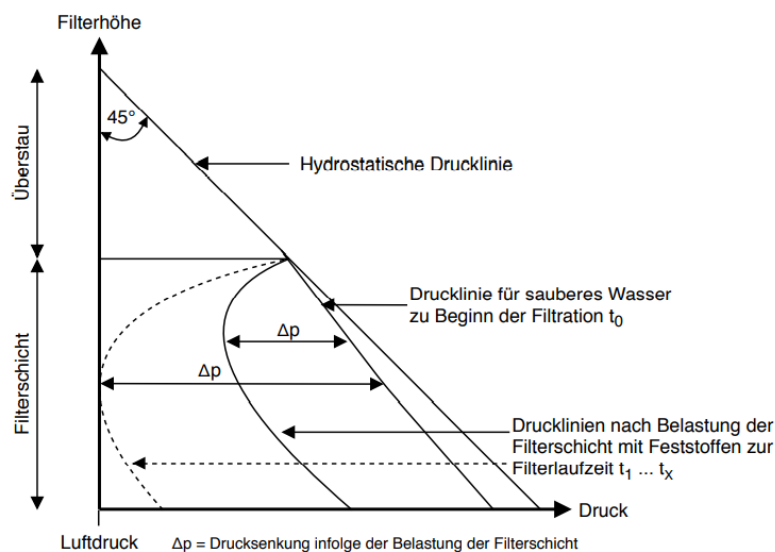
Filterhöhe

Überstau

Filterschicht

45°

Hydrostatische Drucklinie

Drucklinie für sauberes Wasser zu Beginn der Filtration $t_0$

$\Delta p$

$\Delta p$

Drucklinien nach Belastung der Filterschicht mit Feststoffen zur Filterlaufzeit $t_1$ ... $t_x$

Druck

Luftdruck

$\Delta p$ = Drucksenkung infolge der Belastung der Filterschicht